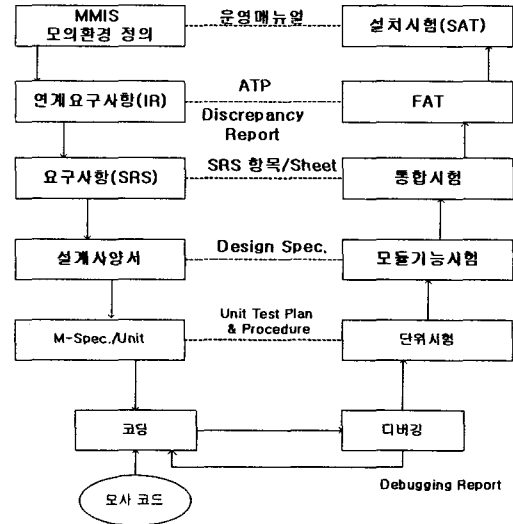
MMIS
모의환경 정의

운영매뉴얼

설치시험(SAT)

연계요구사항(IR)

ATP
Discrepancy Report

FAT

요구사항(SRS)

SRS 항목/Sheet

통합시험

설계사양서

Design Spec.

모듈기능시험

M-Spec./Unit

Unit Test Plan & Procedure

단위시험

코딩

디버깅

모사 코드

Debugging Report